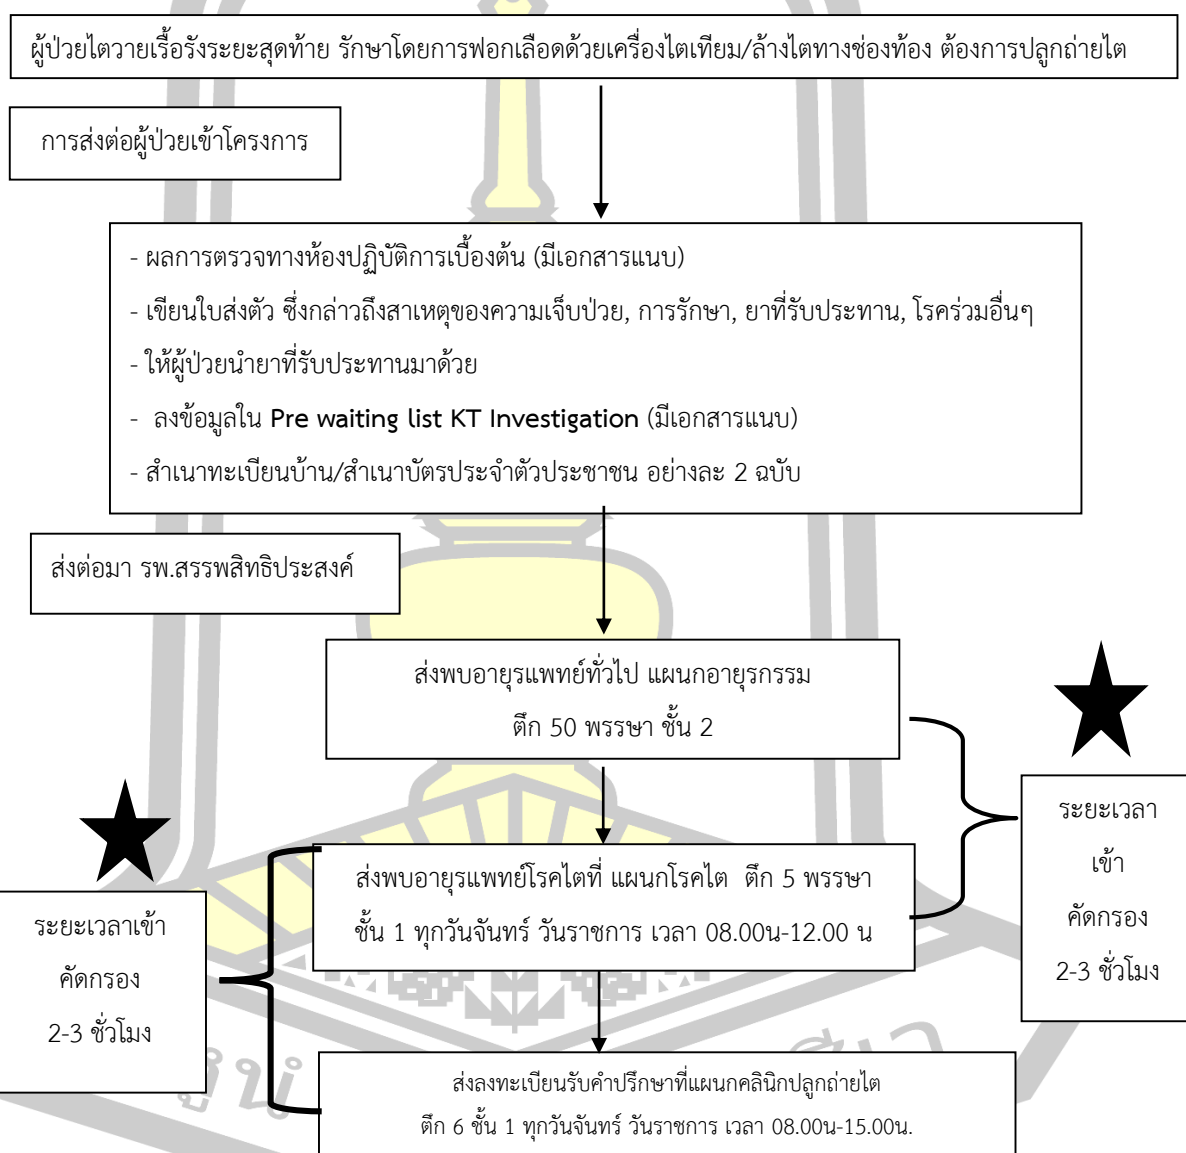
ผู้ป่วยไตวายเรื้อรังระยะสุดท้าย รักษาโดยการฟอกเลือดด้วยเครื่องไตเทียม/ล้างไตทางช่องท้อง ต้องการปลูกถ่ายไต

การส่งต่อผู้ป่วยเข้าโครงการ

- ผลการตรวจทางห้องปฏิบัติการเบื้องต้น (มีเอกสารแนบ)
- เขียนใบส่งตัว ซึ่งกล่าวถึงสาเหตุของความเจ็บป่วย, การรักษา, ยาที่รับประทาน, โรคร่วมอื่นๆ
- ให้ผู้ป่วยนำยาที่รับประทานมาด้วย
- ลงข้อมูลใน Pre waiting list KT Investigation (มีเอกสารแนบ)
- สำเนาทะเบียนบ้าน/สำเนาบัตรประจำตัวประชาชน อย่างละ 2 ฉบับ

ส่งต่อมา รพ.สรรพสิทธิประสงค์

ส่งพบอายุรแพทย์ทั่วไป แผนกอายุรกรรม ตึก 50 พรรษา ชั้น 2

ระยะเวลา เข้า คัดกรอง 2-3 ชั่วโมง

ส่งพบอายุรแพทย์โรคไตที่ แผนกโรคไต ตึก 5 พรรษา ชั้น 1 ทุกวันจันทร์ วันราชการ เวลา 08.00น-12.00 น

ระยะเวลาเข้า คัดกรอง 2-3 ชั่วโมง

ส่งลงทะเบียนรับคำปรึกษาที่แผนกคลินิกปลูกถ่ายไต ตึก 6 ชั้น 1 ทุกวันจันทร์ วันราชการ เวลา 08.00น-15.00น.